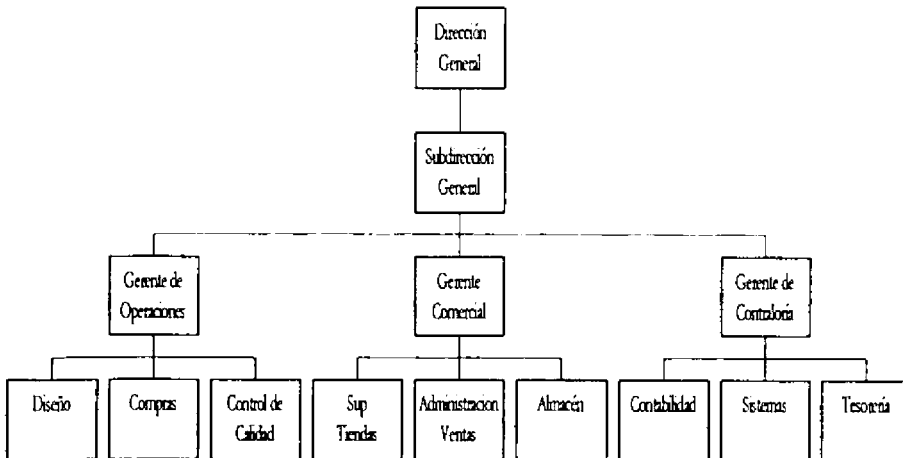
Dirección General

Subdirección General

Gerente de Operaciones

Gerente Comercial

Gerente de Contaloría

Diseño

Compras

Control de Calidad

Sup Tiendas

Administracion Ventas

Almacén

Contabilidad

Sistemas

Tesorería